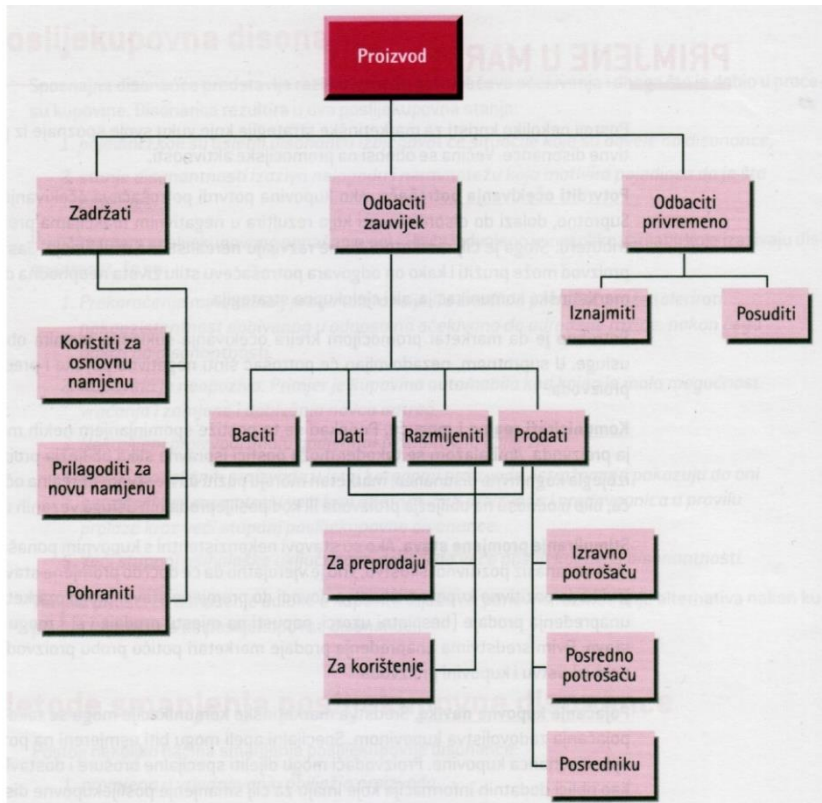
Proizvod

Zadržati

Odbaciti zauvijek

Odbaciti privremeno

Iznajmiti

Posuditi

Koristiti za osnovnu namjenu

Prilagoditi za novu namjenu

Pohraniti

Baciti

Dati

Razmijeniti

Prodati

Za preprodaju

Za korištenje

Izravno potrošaču

Posredno potrošaču

Posredniku